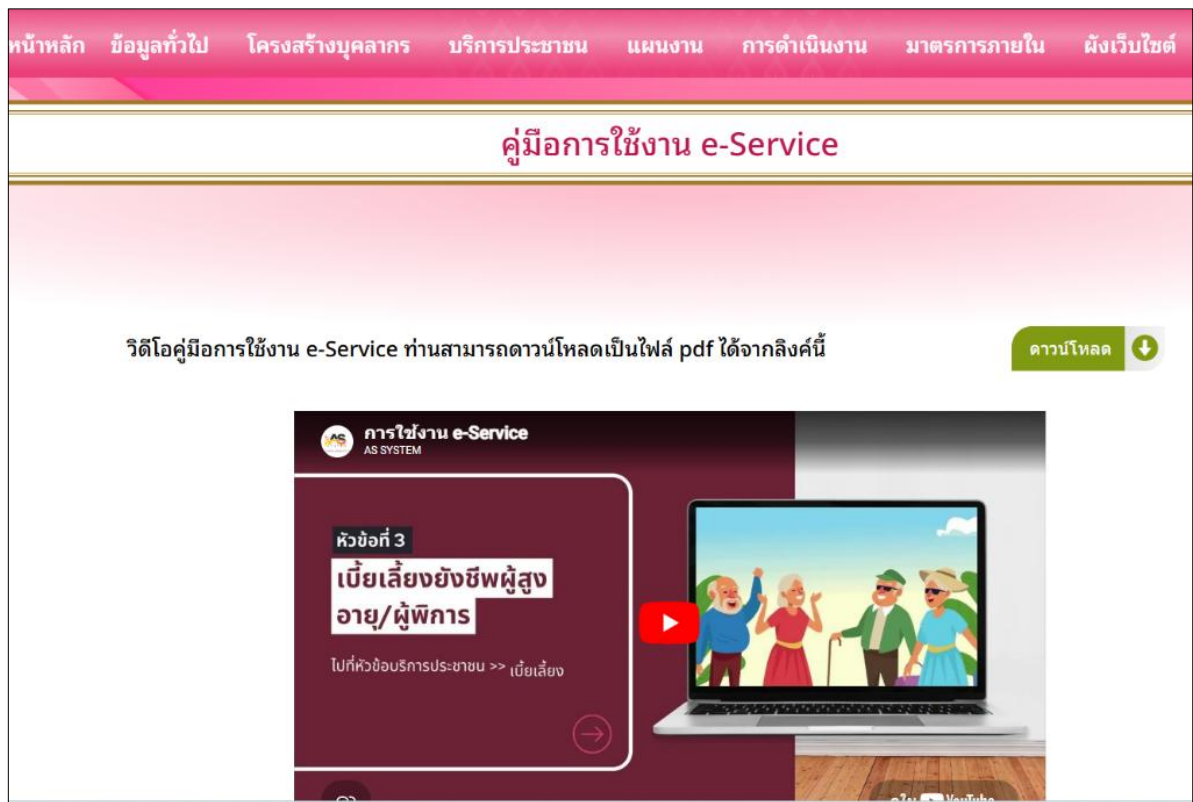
หน้าหลัก ข้อมูลทั่วไป โครงสร้างบุคลากร บริการประชาชน แผนงาน การดำเนินงาน มาตรการภายใน ผังเว็บไซต์

คู่มือการใช้งาน e-Service

วิดีโอคู่มือการใช้งาน e-Service ท่านสามารถดาวน์โหลดเป็นไฟล์ pdf ได้จากลิงค์นี้

ดาวน์โหลด

AS การใช้งาน e-Service
AS SYSTEM

หัวข้อที่ 3
เบี้ยเลี้ยงยังชีพผู้สูงอายุ/ผู้พิการ

ไปที่หัวข้อบริการประชาชน >> เบี้ยเลี้ยง

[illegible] YouTube